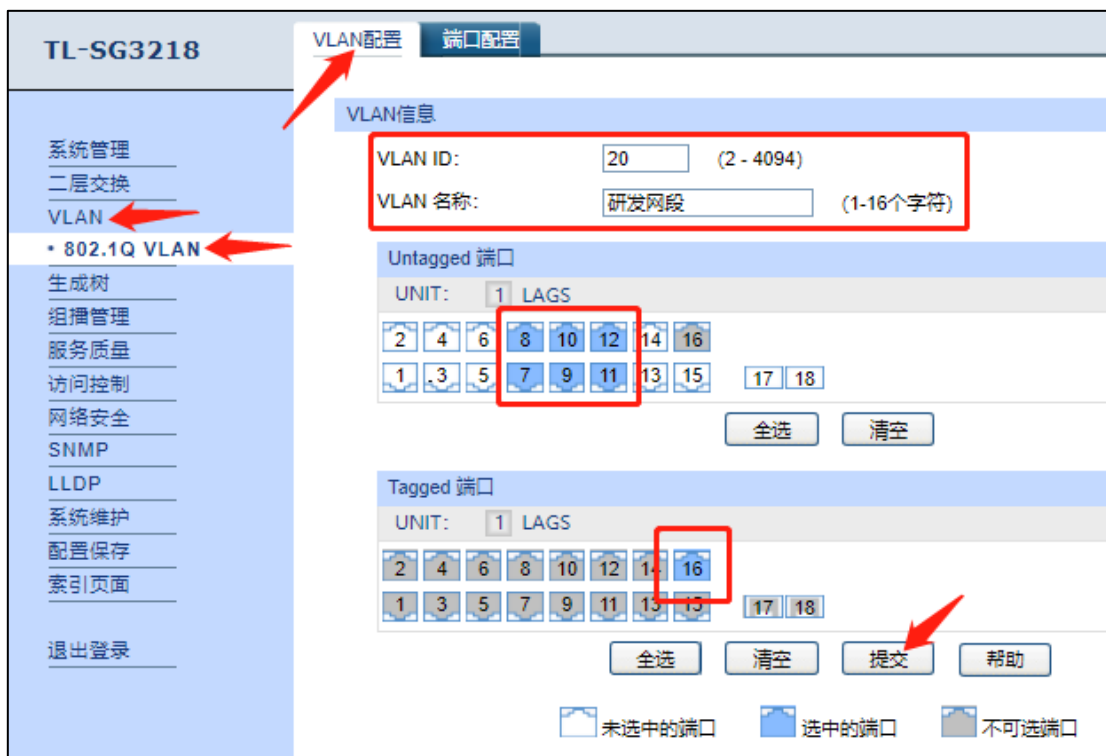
TL-SG3218

VLAN配置 端口配置

系统管理
二层交换
VLAN
• 802.1Q VLAN
生成树
组播管理
服务质量
访问控制
网络安全
SNMP
LLDP
系统维护
配置保存
索引页面

退出登录

VLAN信息

VLAN ID: 20 (2 - 4094)
VLAN 名称: 研发网段 (1-16个字符)

Untagged 端口
UNIT: 1 LAGS
2 4 6 8 10 12 14 16
1 3 5 7 9 11 13 15 17 18
全选 清空

Tagged 端口
UNIT: 1 LAGS
2 4 6 8 10 12 14 16
1 3 5 7 9 11 13 15 17 18
全选 清空 提交 帮助

未选中的端口 选中的端口 不可选端口